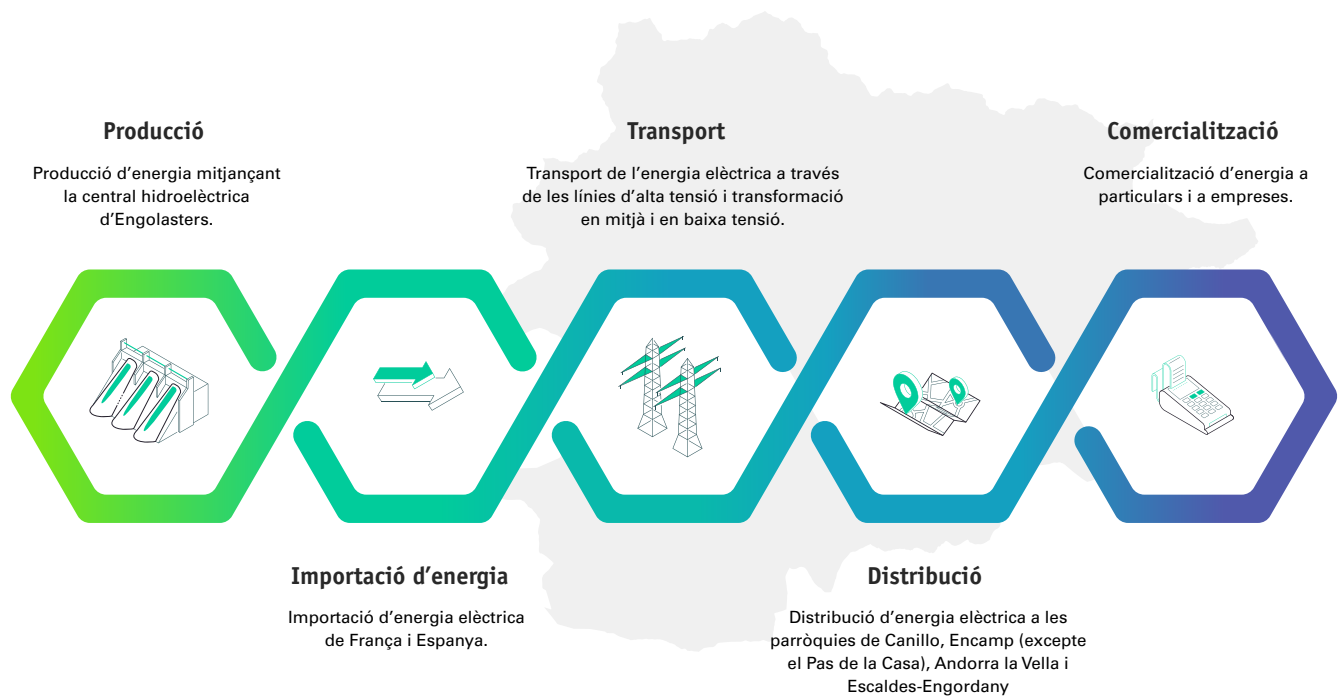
Producció

Producció d’energia mitjançant la central hidroelèctrica d’Engolasters.

Transport

Transport de l’energia elèctrica a través de les línies d’alta tensió i transformació en mitjà i en baixa tensió.

Comercialització

Comercialització d’energia a particulars i a empreses.

Importació d’energia

Importació d’energia elèctrica de França i Espanya.

Distribució

Distribució d’energia elèctrica a les parròquies de Canillo, Encamp (excepte el Pas de la Casa), Andorra la Vella i Escaldes-Engordany